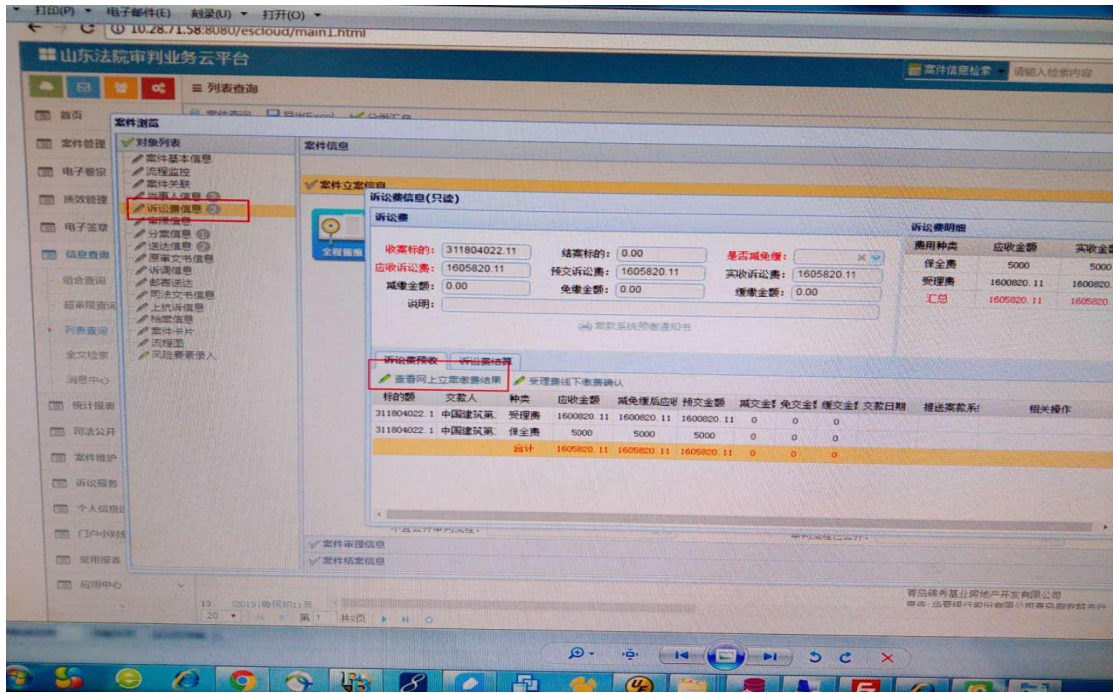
打印(P) ▾ 电子邮件(E) 刻录(U) ▾ 打开(O) ▾
10.28.71.58:8080/escloud/main1.html

山东法院审判业务云平台
案件信息检索 ▾ 请输入检索内容
≡ 列表查询

首页
案件管理
电子卷宗
质效管理
电子签章
信息查询
综合查询
超审限查询
列表查询
全文检索
消息中心
统计报表
司法公开
案件维护
诉讼服务
个人信息
门户小栏目
常用报表
应用中心

案件浏览
对象列表
案件基本信息
流程监控
案件关联
当事人信息
诉讼费信息
审限信息
分案信息
送达信息
原审文书信息
诉调信息
邮寄送达
司法文书信息
上诉诉讼信息
档案信息
案件卡片
流程图
风险要素录入

案件信息
案件立案信息
全程留痕

诉讼费信息(只读)
诉讼费
收案标的: 311804022.11
结案标的: 0.00
是否减免缓:
应收诉讼费: 1605820.11
预交诉讼费: 1605820.11
实收诉讼费: 1605820.11
减缓全额: 0.00
免缴全额: 0.00
缓缴全额: 0.00
说明:
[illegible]

诉讼费明细
| 费用种类 | 应收金额 | 实收金额 |
|---|---|---|
| 保全费 | 5000 | 5000 |
| 受理费 | 1600820.11 | 1600820. |
| 汇总 | 1605820.11 | 1605820. |

诉讼费预收 诉讼费结算
查看网上立案缴费结果 受理费线下缴费确认

| 标的额 | 交款人 | 种类 | 应收金额 | 减免缓后应收 | 预交金额 | 减交金额 | 免交金额 | 缓交金额 | 交款日期 | 指定案款系 | 相关操作 |
|---|---|---|---|---|---|---|---|---|---|---|---|
| 311804022.1 | 中国建筑第. | 受理费 | 1600820.11 | 1600820.11 | 1600820.11 | 0 | 0 | 0 | | | |
| 311804022.1 | 中国建筑第. | 保全费 | 5000 | 5000 | 5000 | 0 | 0 | 0 | | | |
| | | 合计 | 1605820.11 | 1605820.11 | 1605820.11 | 0 | 0 | 0 | | | |

案件审理信息
案件结案信息

青岛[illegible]房地产开发有限公司
13 (2019)鲁民初11号
20 ▾ 第 1 共2页